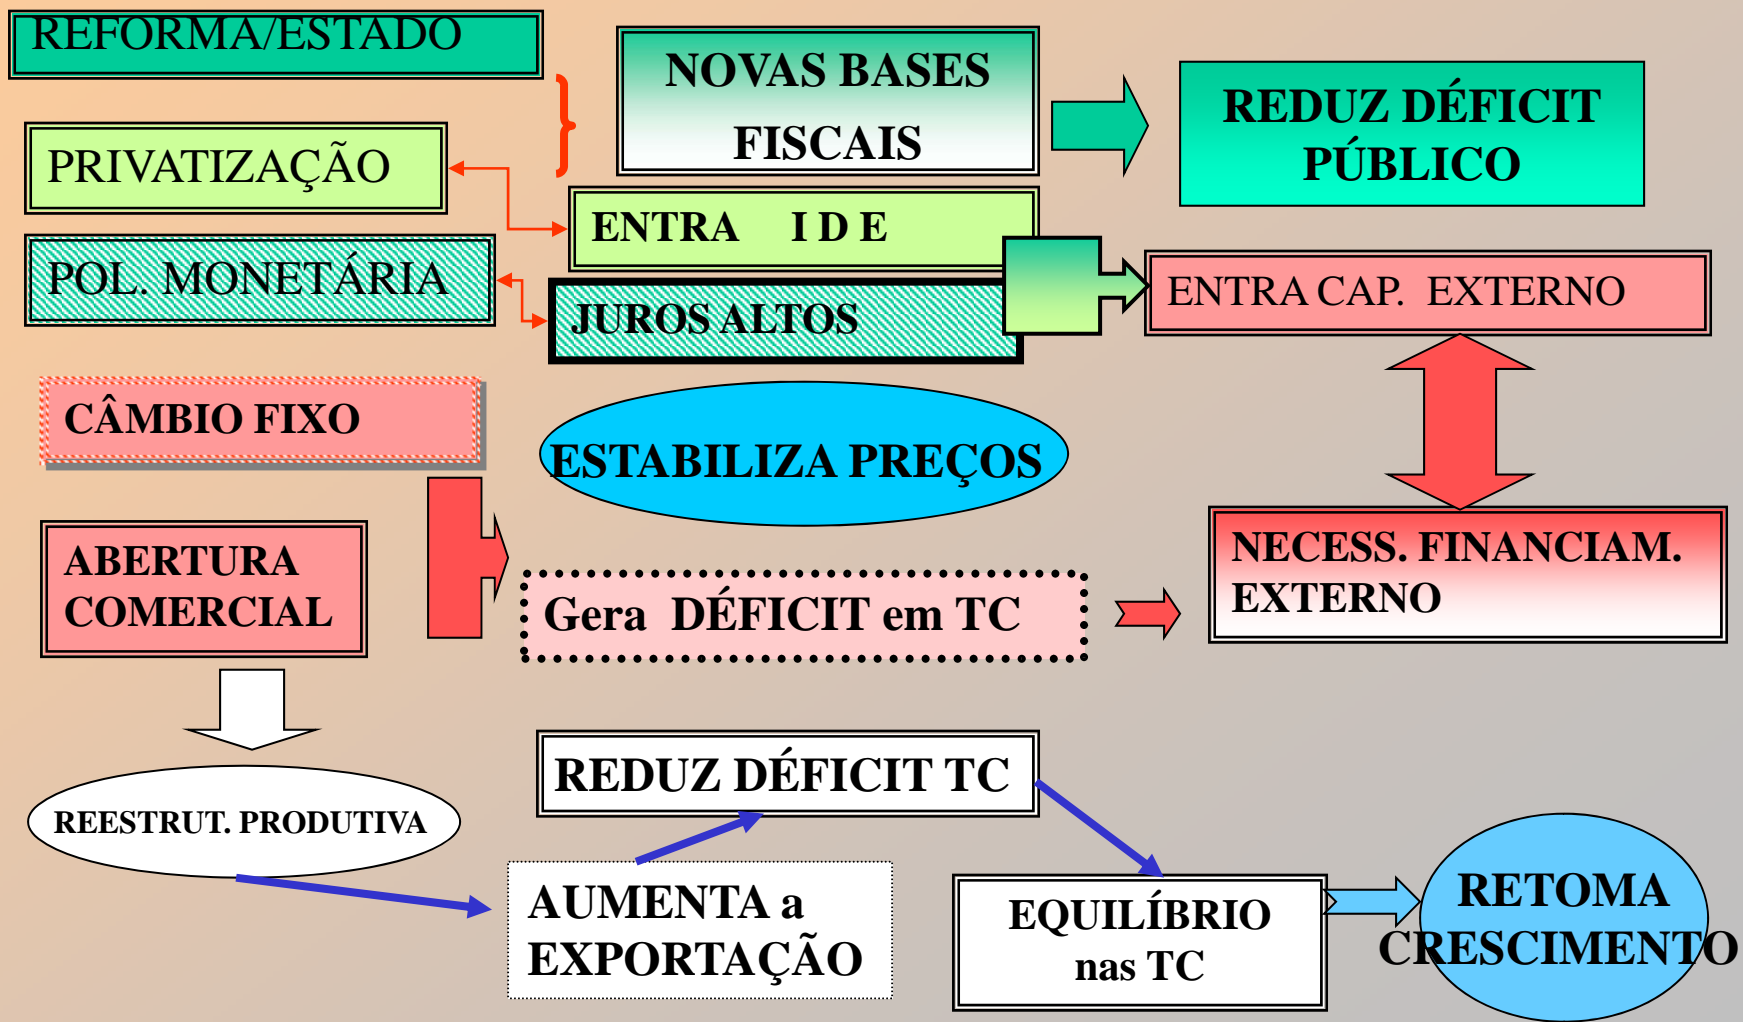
REFORMA/ESTADO

PRIVATIZAÇÃO

POL. MONETÁRIA

NOVAS BASES FISCAIS

REDUZ DÉFICIT PÚBLICO

ENTRA I D E

JUROS ALTOS

ENTRA CAP. EXTERNO

CÂMBIO FIXO

ESTABILIZA PREÇOS

ABERTURA COMERCIAL

Gera DÉFICIT em TC

NECESS. FINANCIAM. EXTERNO

REESTRUT. PRODUTIVA

REDUZ DÉFICIT TC

AUMENTA a EXPORTAÇÃO

EQUILÍBRIO nas TC

RETOMA CRESCIMENTO